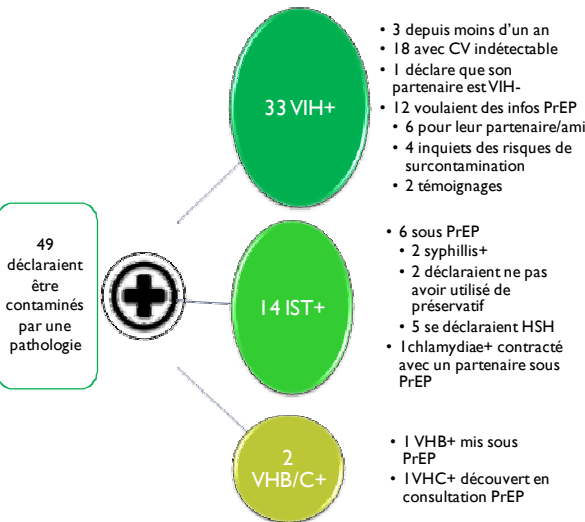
49 déclaraient être contaminés par une pathologie

33 VIH+

• 3 depuis moins d'un an
• 18 avec CV indétectable
• 1 déclare que son partenaire est VIH-
• 12 voulaient des infos PrEP
  • 6 pour leur partenaire/ami
  • 4 inquiets des risques de surcontamination
  • 2 témoignages

14 IST+

• 6 sous PrEP
  • 2 syphillis+
  • 2 déclaraient ne pas avoir utilisé de préservatif
  • 5 se déclaraient HSH
• 1chlamydiae+ contracté avec un partenaire sous PrEP

2 VHB/C+

• 1 VHB+ mis sous PrEP
• 1VHC+ découvert en consultation PrEP